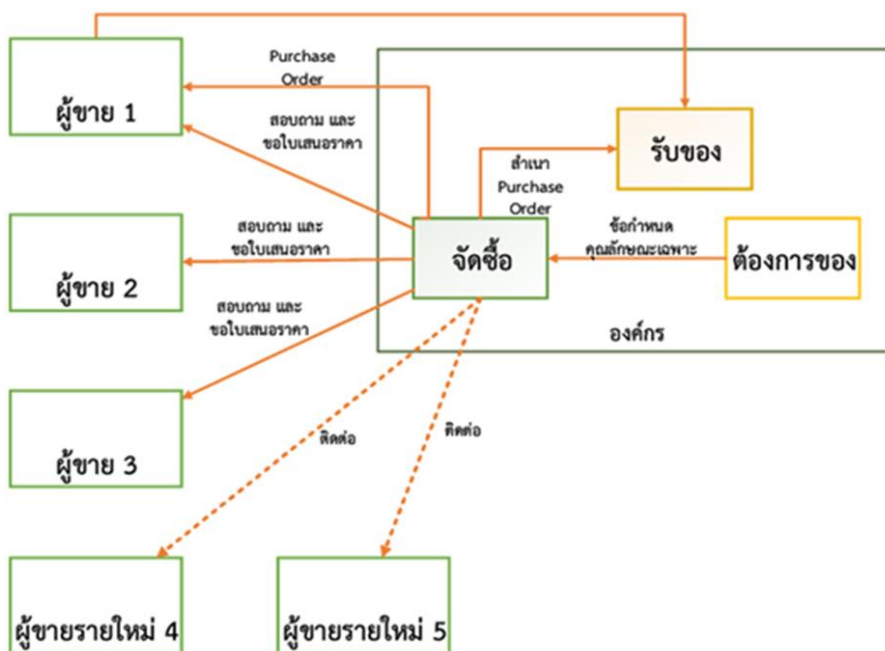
ผู้ขาย 1

Purchase Order

สอบถาม และ ขอใบเสนอราคา

รับของ

สำเนา Purchase Order

ผู้ขาย 2

สอบถาม และ ขอใบเสนอราคา

จัดซื้อ

ข้อกำหนด คุณลักษณะเฉพาะ

ต้องการของ

สอบถาม และ ขอใบเสนอราคา

องค์กร

ผู้ขาย 3

ติดต่อ

ติดต่อ

ผู้ขายรายใหม่ 4

ผู้ขายรายใหม่ 5